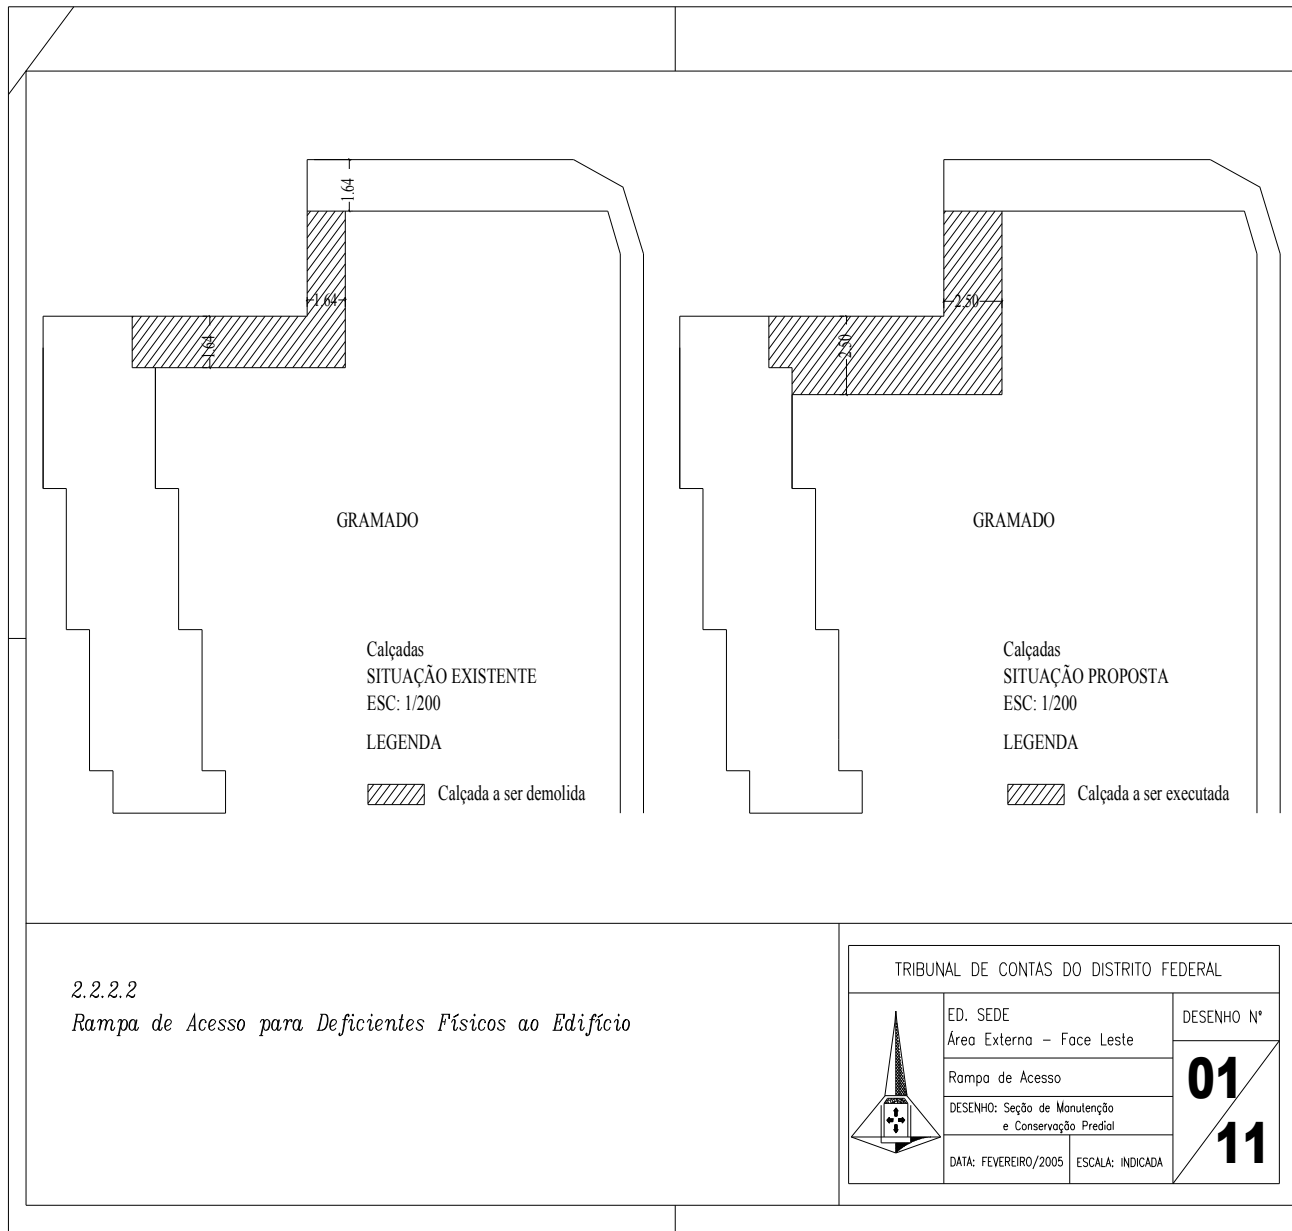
1.64

1.64

1.64

GRAMADO

Calçadas
SITUAÇÃO EXISTENTE
ESC: 1/200

LEGENDA

Calçada a ser demolida

2.50

2.50

GRAMADO

Calçadas
SITUAÇÃO PROPOSTA
ESC: 1/200

LEGENDA

Calçada a ser executada

2.2.2.2
Rampa de Acesso para Deficientes Físicos ao Edifício

TRIBUNAL DE CONTAS DO DISTRITO FEDERAL

ED. SEDE
Área Externa – Face Leste

DESENHO Nº

Rampa de Acesso

01
11

DESENHO: Seção de Manutenção e Conservação Predial

DATA: FEVEREIRO/2005 ESCALA: INDICADA